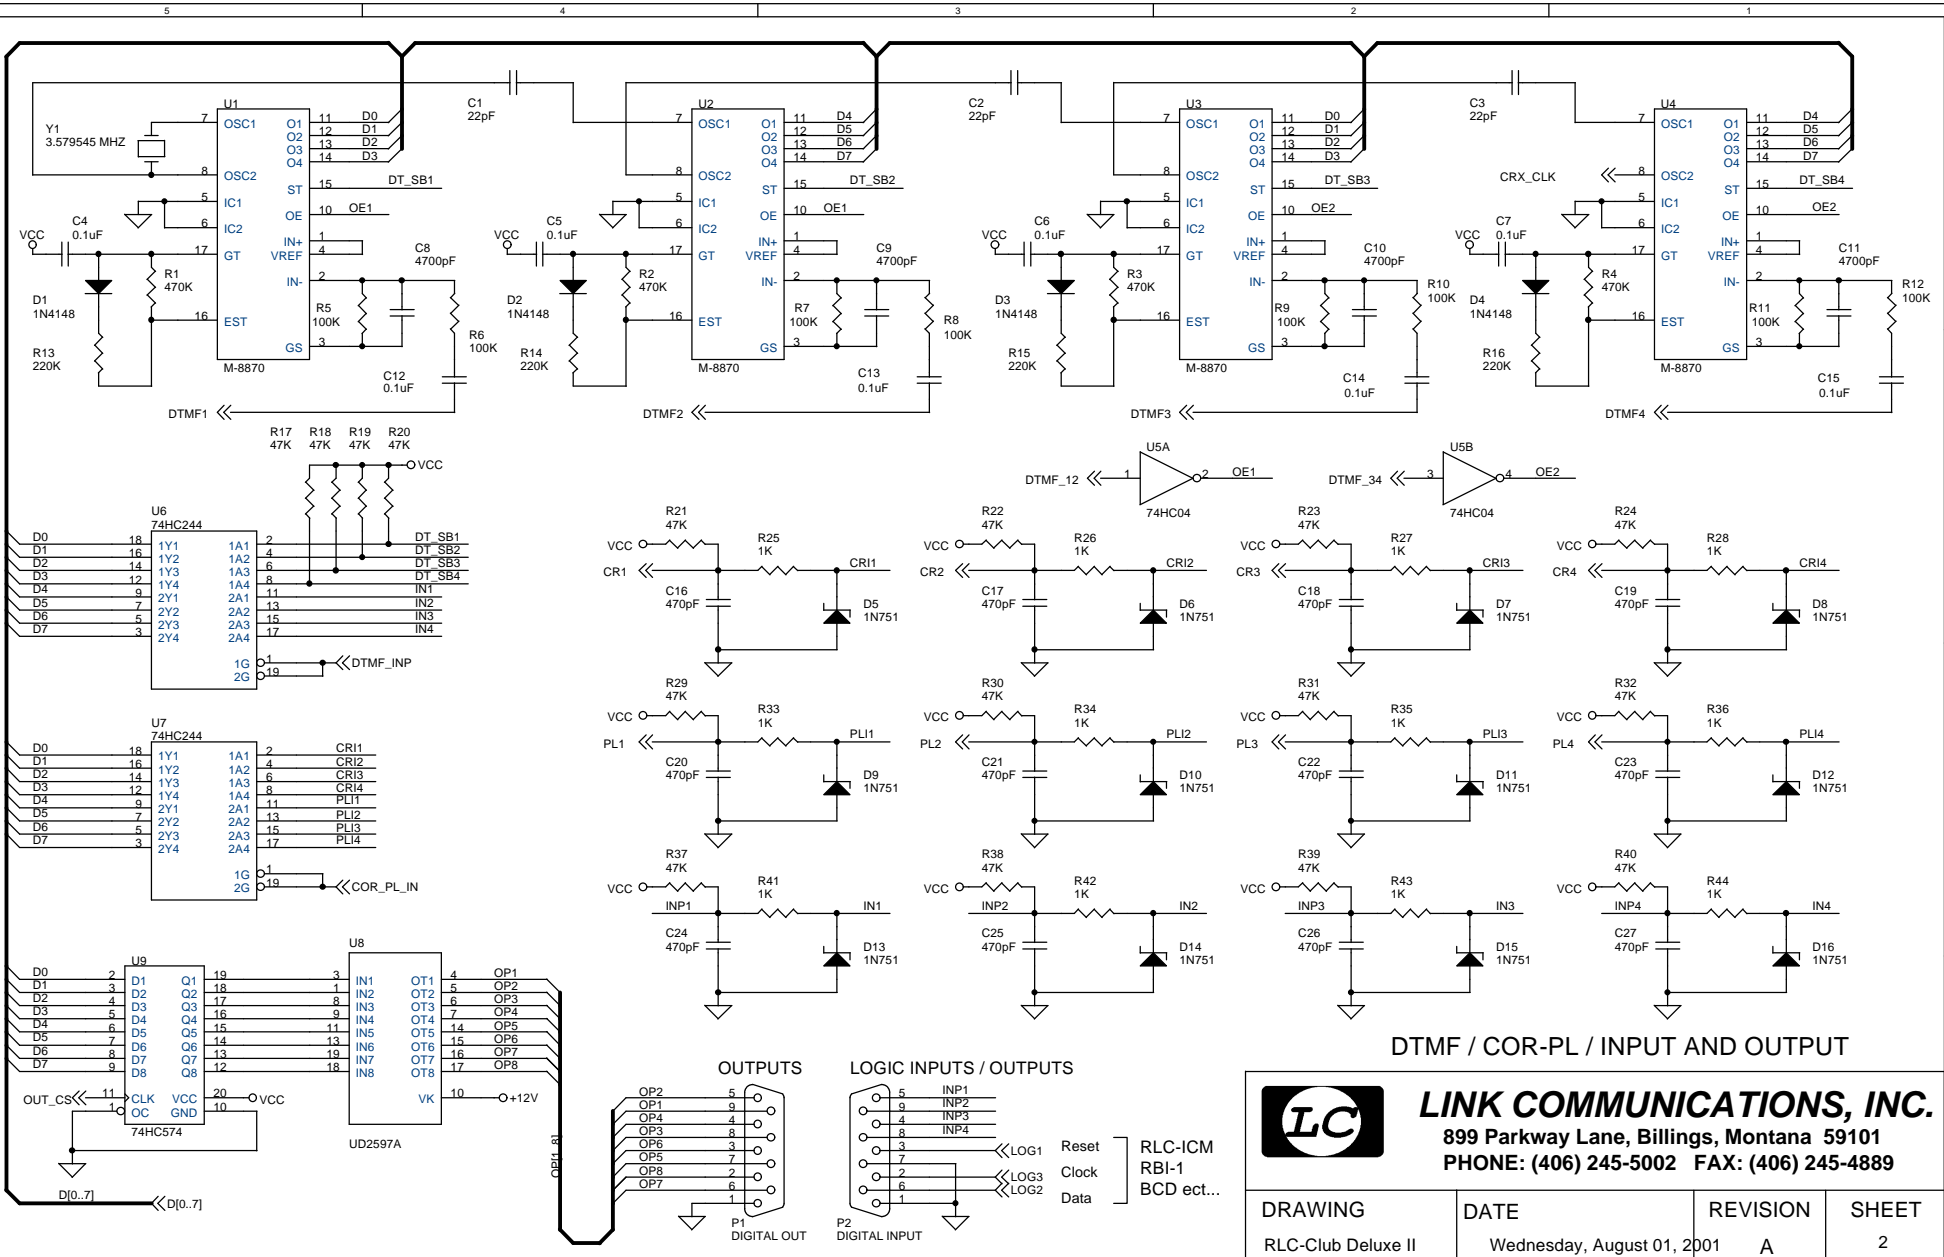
5 4 3 2 1

U1
Y1
3.579545 MHZ
7 OSC1
8 OSC2
5 IC1
6 IC2
17 GT
16 EST
O1 11 D0
O2 12 D1
O3 13 D2
O4 14 D3
ST 15 DT_SB1
OE 10 OE1
IN+ 1
VREF 4
IN- 2
GS 3
M-8870
C1
22pF
VCC
C4
0.1uF
D1
1N4148
R1
470K
R13
220K
R5
100K
C8
4700pF
R6
100K
C12
0.1uF
DTMF1

U2
7 OSC1
8 OSC2
5 IC1
6 IC2
17 GT
16 EST
O1 11 D4
O2 12 D5
O3 13 D6
O4 14 D7
ST 15 DT_SB2
OE 10 OE1
IN+ 1
VREF 4
IN- 2
GS 3
M-8870
C2
22pF
VCC
C5
0.1uF
D2
1N4148
R2
470K
R14
220K
R7
100K
C9
4700pF
R8
100K
C13
0.1uF
DTMF2

U3
7 OSC1
8 OSC2
5 IC1
6 IC2
17 GT
16 EST
O1 11 D0
O2 12 D1
O3 13 D2
O4 14 D3
ST 15 DT_SB3
OE 10 OE2
IN+ 1
VREF 4
IN- 2
GS 3
M-8870
C3
22pF
VCC
C6
0.1uF
D3
1N4148
R3
470K
R15
220K
R9
100K
C10
4700pF
R10
100K
C14
0.1uF
DTMF3

U4
CRX_CLK
7 OSC1
8 OSC2
5 IC1
6 IC2
17 GT
16 EST
O1 11 D4
O2 12 D5
O3 13 D6
O4 14 D7
ST 15 DT_SB4
OE 10 OE2
IN+ 1
VREF 4
IN- 2
GS 3
M-8870
VCC
C7
0.1uF
D4
1N4148
R4
470K
R16
220K
R11
100K
C11
4700pF
R12
100K
C15
0.1uF
DTMF4

R17 47K R18 47K R19 47K R20 47K
VCC

U6
74HC244
D0 18 1Y1 1A1 2 DT_SB1
D1 16 1Y2 1A2 4 DT_SB2
D2 14 1Y3 1A3 6 DT_SB3
D3 12 1Y4 1A4 8 DT_SB4
D4 9 2Y1 2A1 11 IN1
D5 7 2Y2 2A2 13 IN2
D6 5 2Y3 2A3 15 IN3
D7 3 2Y4 2A4 17 IN4
1G 1 DTMF_INP
2G 19

U5A
DTMF_12 1 2 OE1
74HC04
U5B
DTMF_34 3 4 OE2
74HC04

R21 47K VCC R25 1K CRI1 CR1 C16 470pF D5 1N751
R22 47K VCC R26 1K CRI2 CR2 C17 470pF D6 1N751
R23 47K VCC R27 1K CRI3 CR3 C18 470pF D7 1N751
R24 47K VCC R28 1K CRI4 CR4 C19 470pF D8 1N751

U7
74HC244
D0 18 1Y1 1A1 2 CRI1
D1 16 1Y2 1A2 4 CRI2
D2 14 1Y3 1A3 6 CRI3
D3 12 1Y4 1A4 8 CRI4
D4 9 2Y1 2A1 11 PLI1
D5 7 2Y2 2A2 13 PLI2
D6 5 2Y3 2A3 15 PLI3
D7 3 2Y4 2A4 17 PLI4
1G 1 COR_PL_IN
2G 19

R29 47K VCC R33 1K PLI1 PL1 C20 470pF D9 1N751
R30 47K VCC R34 1K PLI2 PL2 C21 470pF D10 1N751
R31 47K VCC R35 1K PLI3 PL3 C22 470pF D11 1N751
R32 47K VCC R36 1K PLI4 PL4 C23 470pF D12 1N751

R37 47K VCC INP1 R41 1K IN1 C24 470pF D13 1N751
R38 47K VCC INP2 R42 1K IN2 C25 470pF D14 1N751
R39 47K VCC INP3 R43 1K IN3 C26 470pF D15 1N751
R40 47K VCC INP4 R44 1K IN4 C27 470pF D16 1N751

U9
D0 2 D1 Q1 19
D1 3 D2 Q2 18
D2 4 D3 Q3 17
D3 5 D4 Q4 16
D4 6 D5 Q5 15
D5 7 D6 Q6 14
D6 8 D7 Q7 13
D7 9 D8 Q8 12
OUT_CS 11 CLK VCC 20 VCC
1 OC GND 10
74HC574

U8
3 IN1 OT1 4 OP1
7 IN2 OT2 5 OP2
8 IN3 OT3 6 OP3
9 IN4 OT4 7 OP4
11 IN5 OT5 14 OP5
13 IN6 OT6 15 OP6
19 IN7 OT7 16 OP7
18 IN8 OT8 17 OP8
VK 10 +12V
UD2597A
OP[1..8]
D[0..7]
D[0..7]

OUTPUTS
OP2 5
OP1 9
OP4 4
OP3 8
OP6 3
OP5 7
OP8 2
OP7 6
1
P1
DIGITAL OUT

LOGIC INPUTS / OUTPUTS
5 INP1
9 INP2
4 INP3
8 INP4
3 LOG1
7
2 LOG3
6 LOG2
1
P2
DIGITAL INPUT
Reset
Clock
Data
RLC-ICM
RBI-1
BCD ect...

DTMF / COR-PL / INPUT AND OUTPUT

LC
LINK COMMUNICATIONS, INC.
899 Parkway Lane, Billings, Montana 59101
PHONE: (406) 245-5002 FAX: (406) 245-4889

| DRAWING | DATE | REVISION | SHEET |
|---|---|---|---|
| RLC-Club Deluxe II | Wednesday, August 01, 2001 | A | 2 |